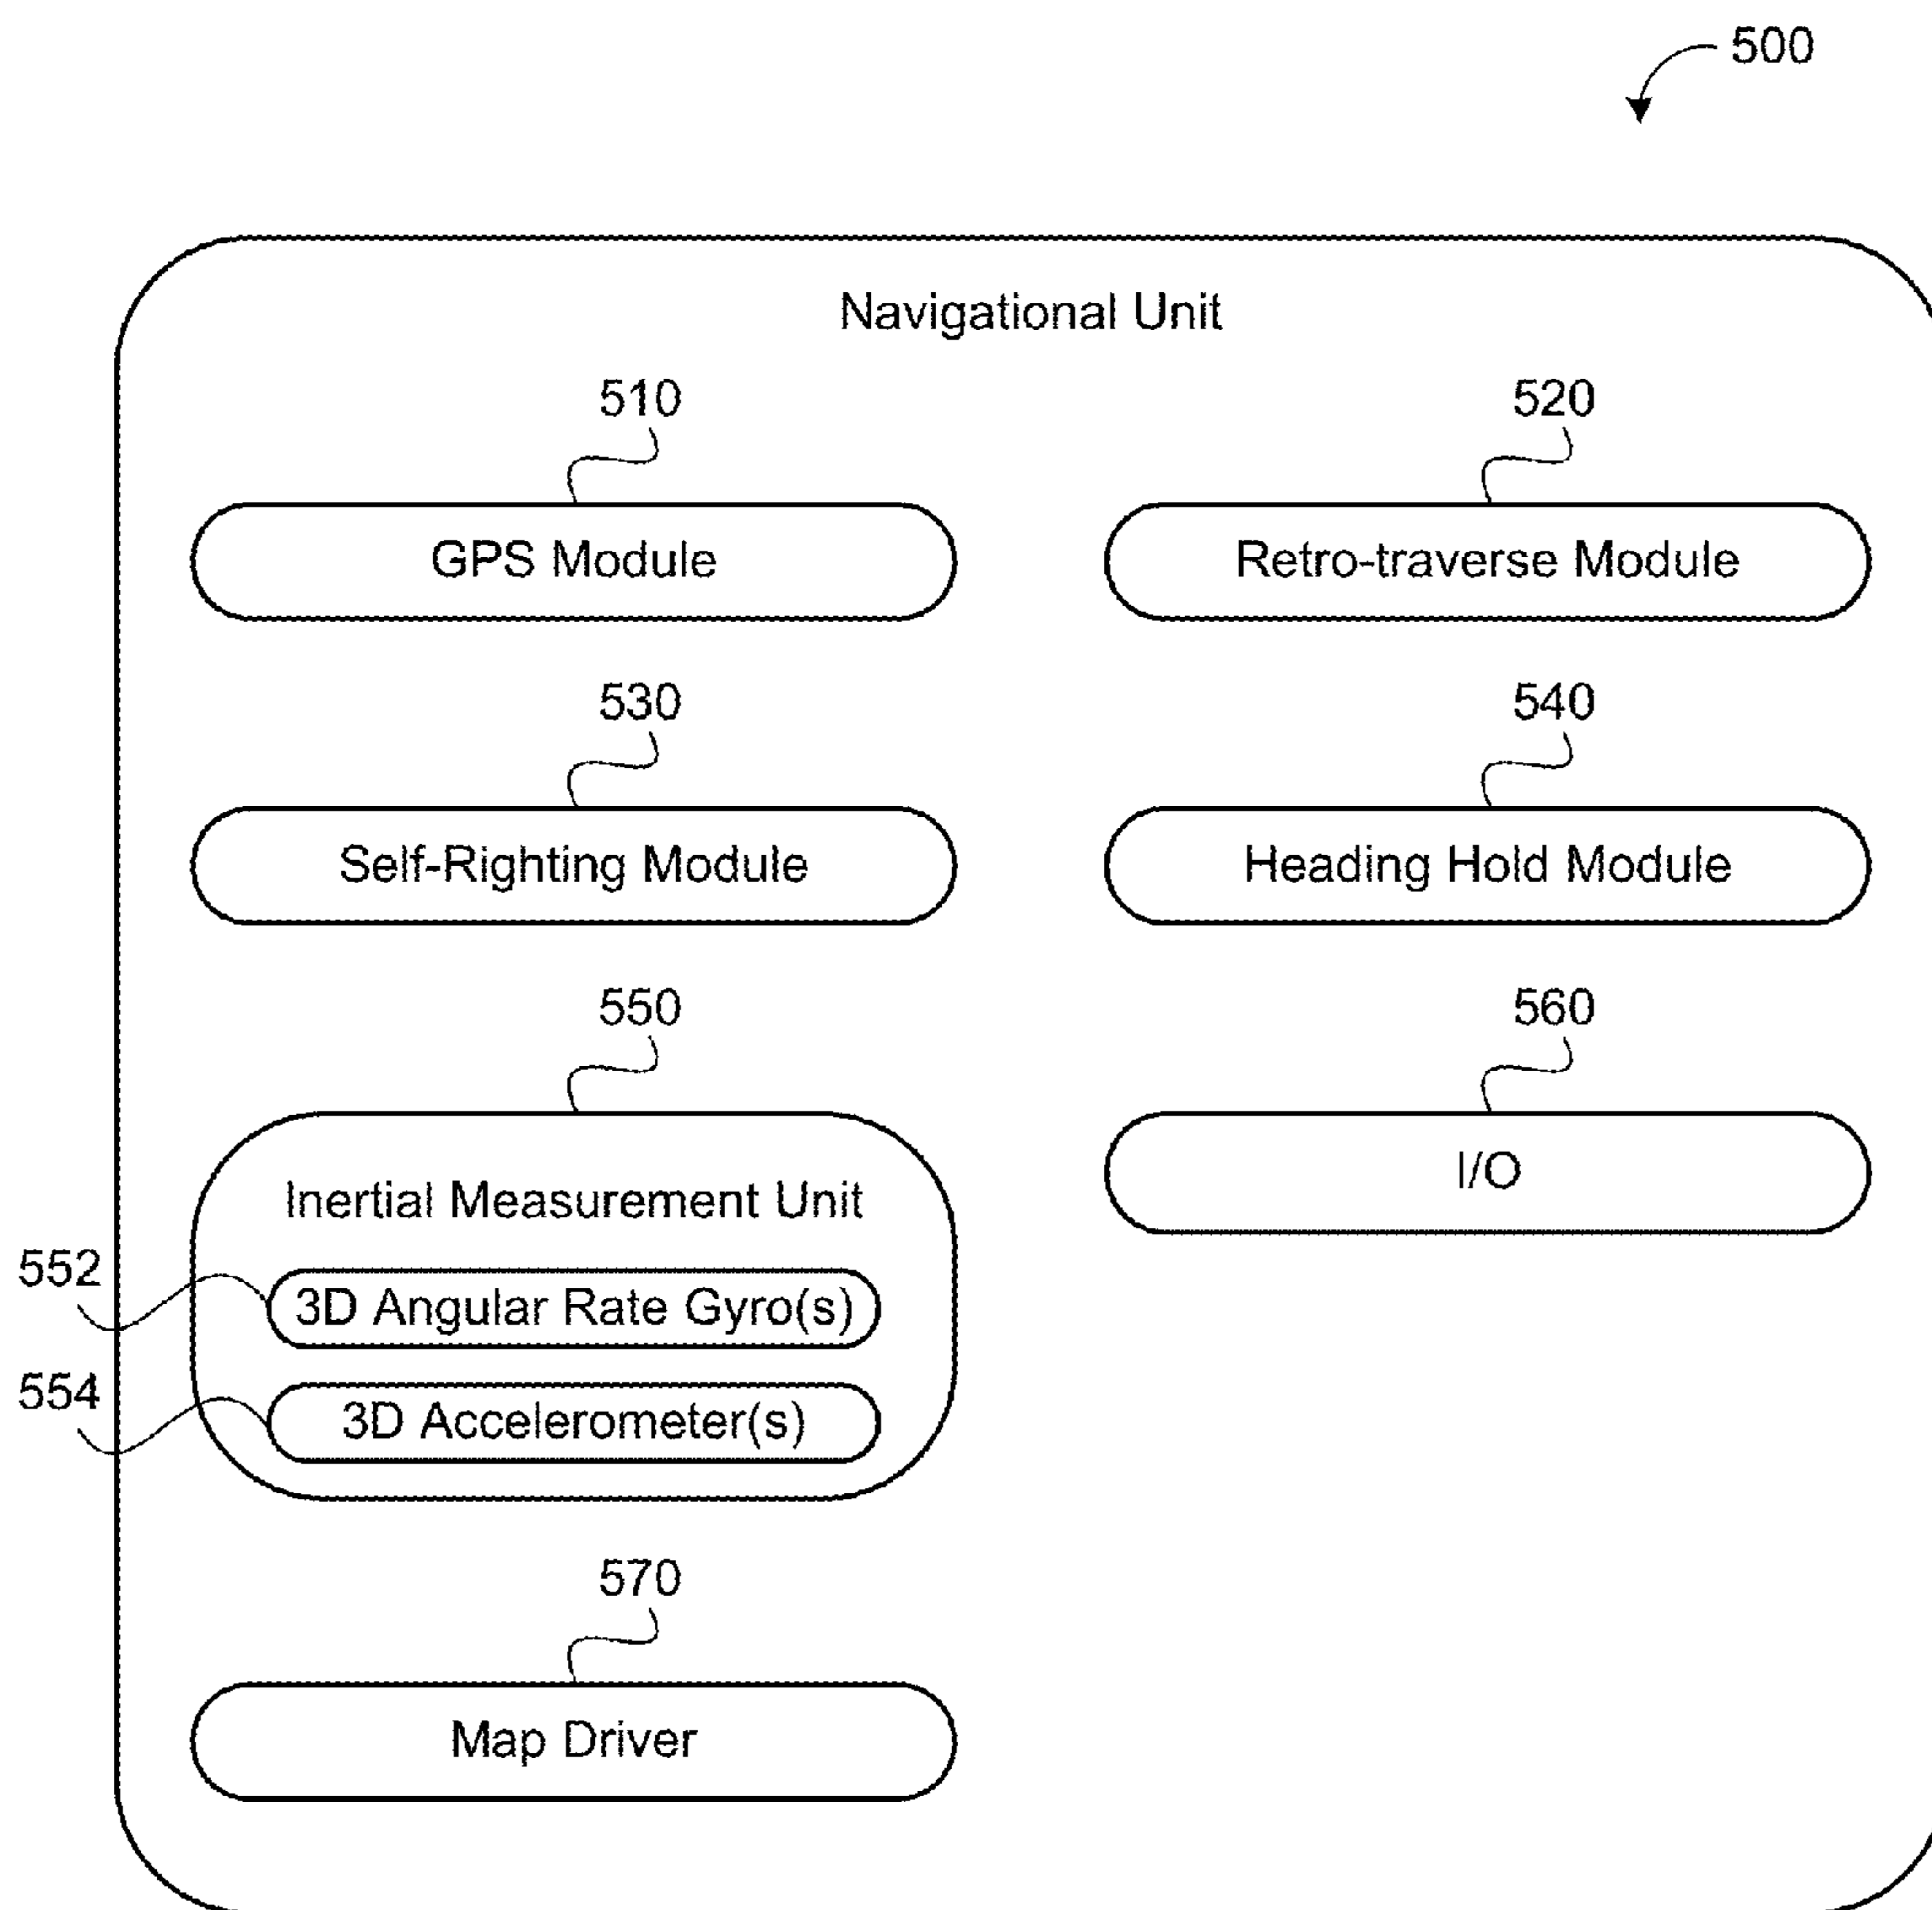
500

Navigational Unit

510

GPS Module

520

Retro-traverse Module

530

Self-Righting Module

540

Heading Hold Module

550

Inertial Measurement Unit

552

3D Angular Rate Gyro(s)

554

3D Accelerometer(s)

560

I/O

570

Map Driver